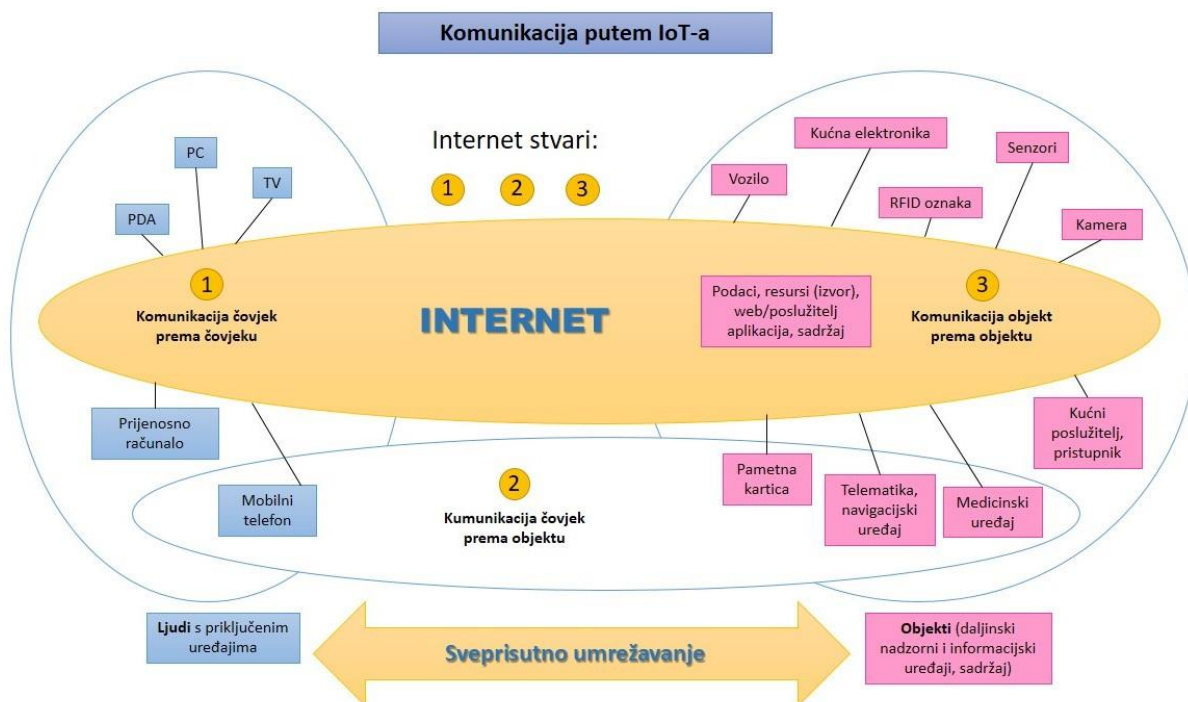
Komunikacija putem IoT-a

Internet stvari:

1 2 3

PC

TV

PDA

1
Komunikacija čovjek prema čovjeku

INTERNET

Kućna elektronika

Senzori

Vozilo

RFID oznaka

Kamera

Podaci, resursi (izvor), web/poslužitelj aplikacija, sadržaj

3
Komunikacija objekt prema objektu

Prijenosno računalo

Mobilni telefon

2
Kumunikacija čovjek prema objektu

Pametna kartica

Telematika, navigacijski uređaj

Medicinski uređaj

Kućni poslužitelj, pristupnik

**Ljudi** s priključenim uređajima

Sveprisutno umrežavanje

**Objekti** (daljinski nadzorni i informacijski uređaji, sadržaj)